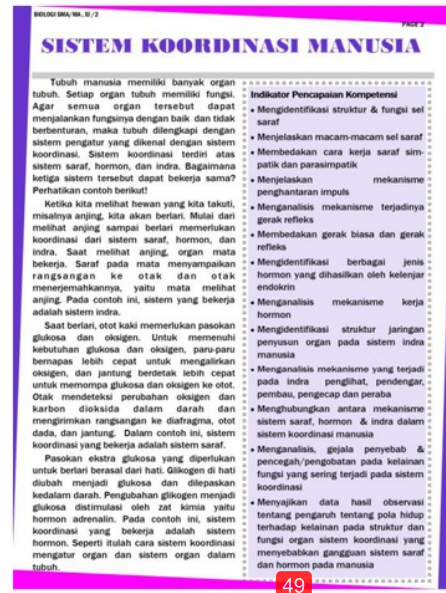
BIOLOGI SMA/MA..XI/2

PAGE 2

SISTEM KOORDINASI MANUSIA

Tubuh manusia memiliki banyak organ tubuh. Setiap organ tubuh memiliki fungsi. Agar semua organ tersebut dapat menjalankan fungsinya dengan baik dan tidak berbenturan, maka tubuh dilengkapi dengan sistem pengatur yang dikenal dengan sistem koordinasi. Sistem koordinasi terdiri atas sistem saraf, hormon, dan indra. Bagaimana ketiga sistem tersebut dapat bekerja sama? Perhatikan contoh berikut!

Ketika kita melihat hewan yang kita takuti, misalnya anjing, kita akan berlari. Mulai dari melihat anjing sampai berlari memerlukan koordinasi dari sistem saraf, hormon, dan indra. Saat melihat anjing, organ mata bekerja. Saraf pada mata menyampaikan rangsangan ke otak dan otak menerjemahkannya, yaitu mata melihat anjing. Pada contoh ini, sistem yang bekerja adalah sistem indra.

Saat berlari, otot kaki memerlukan pasokan glukosa dan oksigen. Untuk memenuhi kebutuhan glukosa dan oksigen, paru-paru bernapas lebih cepat untuk mengalirkan oksigen, dan jantung berdetak lebih cepat untuk memompa glukosa dan oksigen ke otot. Otak mendeteksi perubahan oksigen dan karbon dioksida dalam darah dan mengirimkan rangsangan ke diafragma, otot dada, dan jantung. Dalam contoh ini, sistem koordinasi yang bekerja adalah sistem saraf.

Pasokan ekstra glukosa yang diperlukan untuk berlari berasal dari hati. Glikogen di hati diubah menjadi glukosa dan dilepaskan kedalam darah. Pengubahan glikogen menjadi glukosa distimulasi oleh zat kimia yaitu hormon adrenalin. Pada contoh ini, sistem koordinasi yang bekerja adalah sistem hormon. Seperti itulah cara sistem koordinasi mengatur organ dan sistem organ dalam tubuh.

Indikator Pencapaian Kompetensi
• Mengidentifikasi struktur & fungsi sel saraf
• Menjelaskan macam-macam sel saraf
• Membedakan cara kerja saraf simpatik dan parasimpatik
• Menjelaskan mekanisme penghantaran impuls
• Menganalisis mekanisme terjadinya gerak refleks
• Membedakan gerak biasa dan gerak refleks
• Mengidentifikasi berbagai jenis hormon yang dihasilkan oleh kelenjar endokrin
• Menganalisis mekanisme kerja hormon
• Mengidentifikasi struktur jaringan penyusun organ pada sistem indra manusia
• Menganalisis mekanisme yang terjadi pada indra penglihat, pendengar, pembau, pengecap dan peraba
• Menghubungkan antara mekanisme sistem saraf, hormon & indra dalam sistem koordinasi manusia
• Menganalisis, gejala penyebab & pencegah/pengobatan pada kelainan fungsi yang sering terjadi pada sistem koordinasi
• Menyajikan data hasil observasi tentang pengaruh tentang pola hidup terhadap kelainan pada struktur dan fungsi organ sistem koordinasi yang menyebabkan gangguan sistem saraf dan hormon pada manusia

49